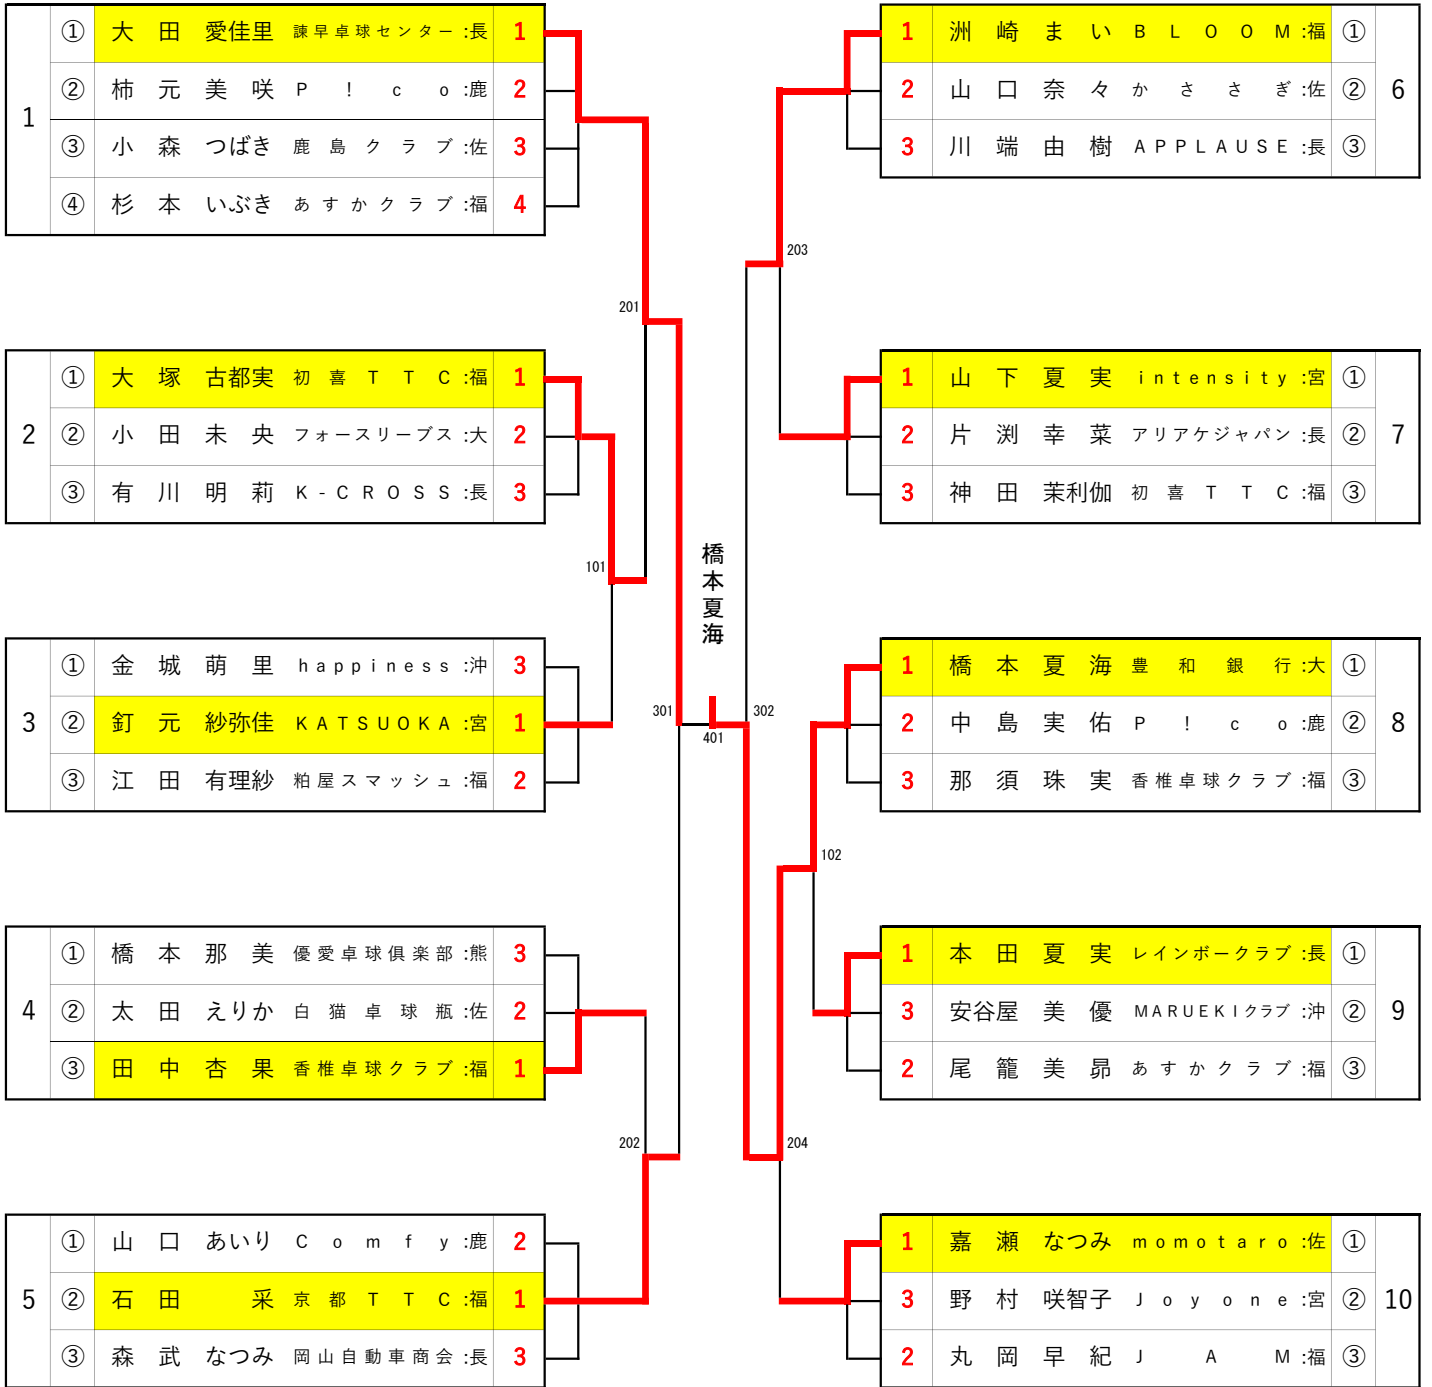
| 1 | ① | 大田 愛佳里 | 諫早卓球センター:長 | 1 |
|---|---|---|---|---|
| | ② | 柿元 美咲 | P!co:鹿 | 2 |
| | ③ | 小森 つばき | 鹿島クラブ:佐 | 3 |
| | ④ | 杉本 いぶき | あすかクラブ:福 | 4 |

| 2 | ① | 大塚 古都実 | 初喜TTC:福 | 1 |
|---|---|---|---|---|
| | ② | 小田 未央 | フォースリーブス:大 | 2 |
| | ③ | 有川 明莉 | K-CROSS:長 | 3 |

| 3 | ① | 金城 萌里 | happiness:沖 | 3 |
|---|---|---|---|---|
| | ② | 釘元 紗弥佳 | KATSUOKA:宮 | 1 |
| | ③ | 江田 有理紗 | 粕屋スマッシュ:福 | 2 |

| 4 | ① | 橋本 那美 | 優愛卓球倶楽部:熊 | 3 |
|---|---|---|---|---|
| | ② | 太田 えりか | 白猫卓球瓶:佐 | 2 |
| | ③ | 田中 杏果 | 香椎卓球クラブ:福 | 1 |

| 5 | ① | 山口 あいり | Comfy:鹿 | 2 |
|---|---|---|---|---|
| | ② | 石田 采 | 京都TTC:福 | 1 |
| | ③ | 森武 なつみ | 岡山自動車商会:長 | 3 |

201
101
202
301
橋本夏海
401
302
203
102
204

| 1 | 洲崎 まい | BLOOM:福 | ① | 6 |
|---|---|---|---|---|
| 2 | 山口 奈々 | かささぎ:佐 | ② | |
| 3 | 川端 由樹 | APPLAUSE:長 | ③ | |

| 1 | 山下 夏実 | intensity:宮 | ① | 7 |
|---|---|---|---|---|
| 2 | 片渕 幸菜 | アリアケジャパン:長 | ② | |
| 3 | 神田 茉利伽 | 初喜TTC:福 | ③ | |

| 1 | 橋本 夏海 | 豊和銀行:大 | ① | 8 |
|---|---|---|---|---|
| 2 | 中島 実佑 | P!co:鹿 | ② | |
| 3 | 那須 珠実 | 香椎卓球クラブ:福 | ③ | |

| 1 | 本田 夏実 | レインボークラブ:長 | ① | 9 |
|---|---|---|---|---|
| 3 | 安谷屋 美優 | MARUEKIクラブ:沖 | ② | |
| 2 | 尾籠 美昴 | あすかクラブ:福 | ③ | |

| 1 | 嘉瀬 なつみ | momotaro:佐 | ① | 10 |
|---|---|---|---|---|
| 3 | 野村 咲智子 | Joyone:宮 | ② | |
| 2 | 丸岡 早紀 | JAM:福 | ③ | |